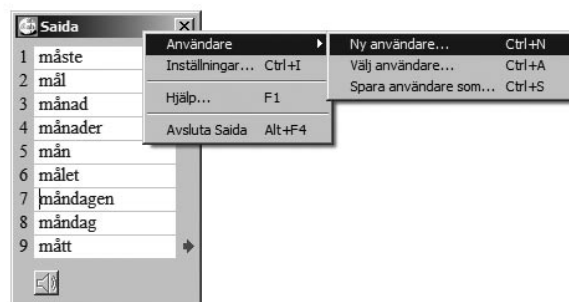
Saida

1 måste
2 mål
3 månad
4 månader
5 mån
6 målet
7 måndagen
8 måndag
9 mått

Användare
Inställningar... Ctrl+I
Hjälp... F1
Avsluta Saida Alt+F4

Ny användare... Ctrl+N
Välj användare... Ctrl+A
Spara användare som... Ctrl+S